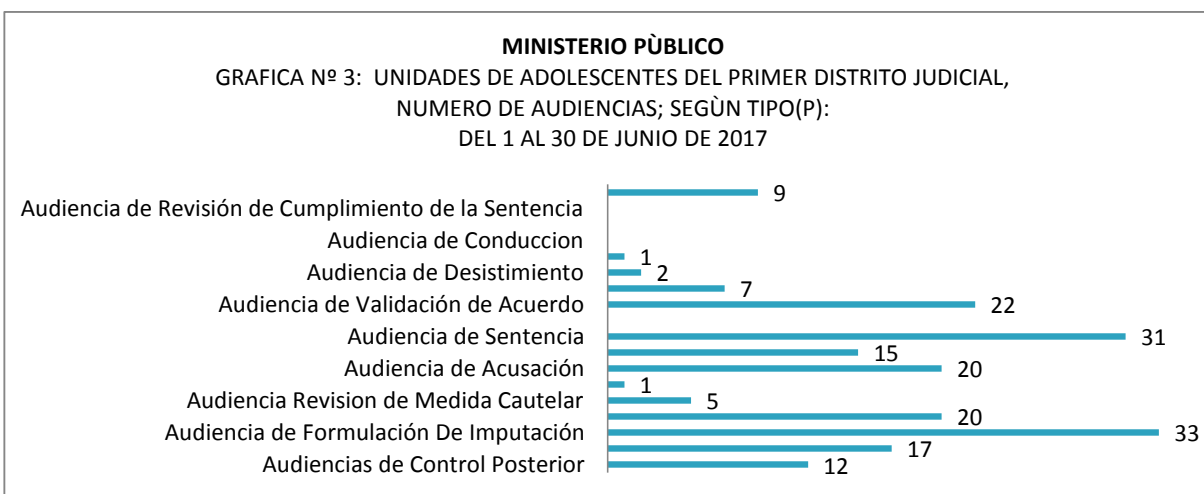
**MINISTERIO PÙBLICO**
GRAFICA Nº 3: UNIDADES DE ADOLESCENTES DEL PRIMER DISTRITO JUDICIAL, NUMERO DE AUDIENCIAS; SEGÙN TIPO(P):
DEL 1 AL 30 DE JUNIO DE 2017

Audiencia de Revisión de Cumplimiento de la Sentencia
Audiencia de Conduccion
Audiencia de Desistimiento
Audiencia de Validación de Acuerdo
Audiencia de Sentencia
Audiencia de Acusación
Audiencia Revision de Medida Cautelar
Audiencia de Formulación De Imputación
Audiencias de Control Posterior

9
1
2
7
22
31
15
20
1
5
20
33
17
12